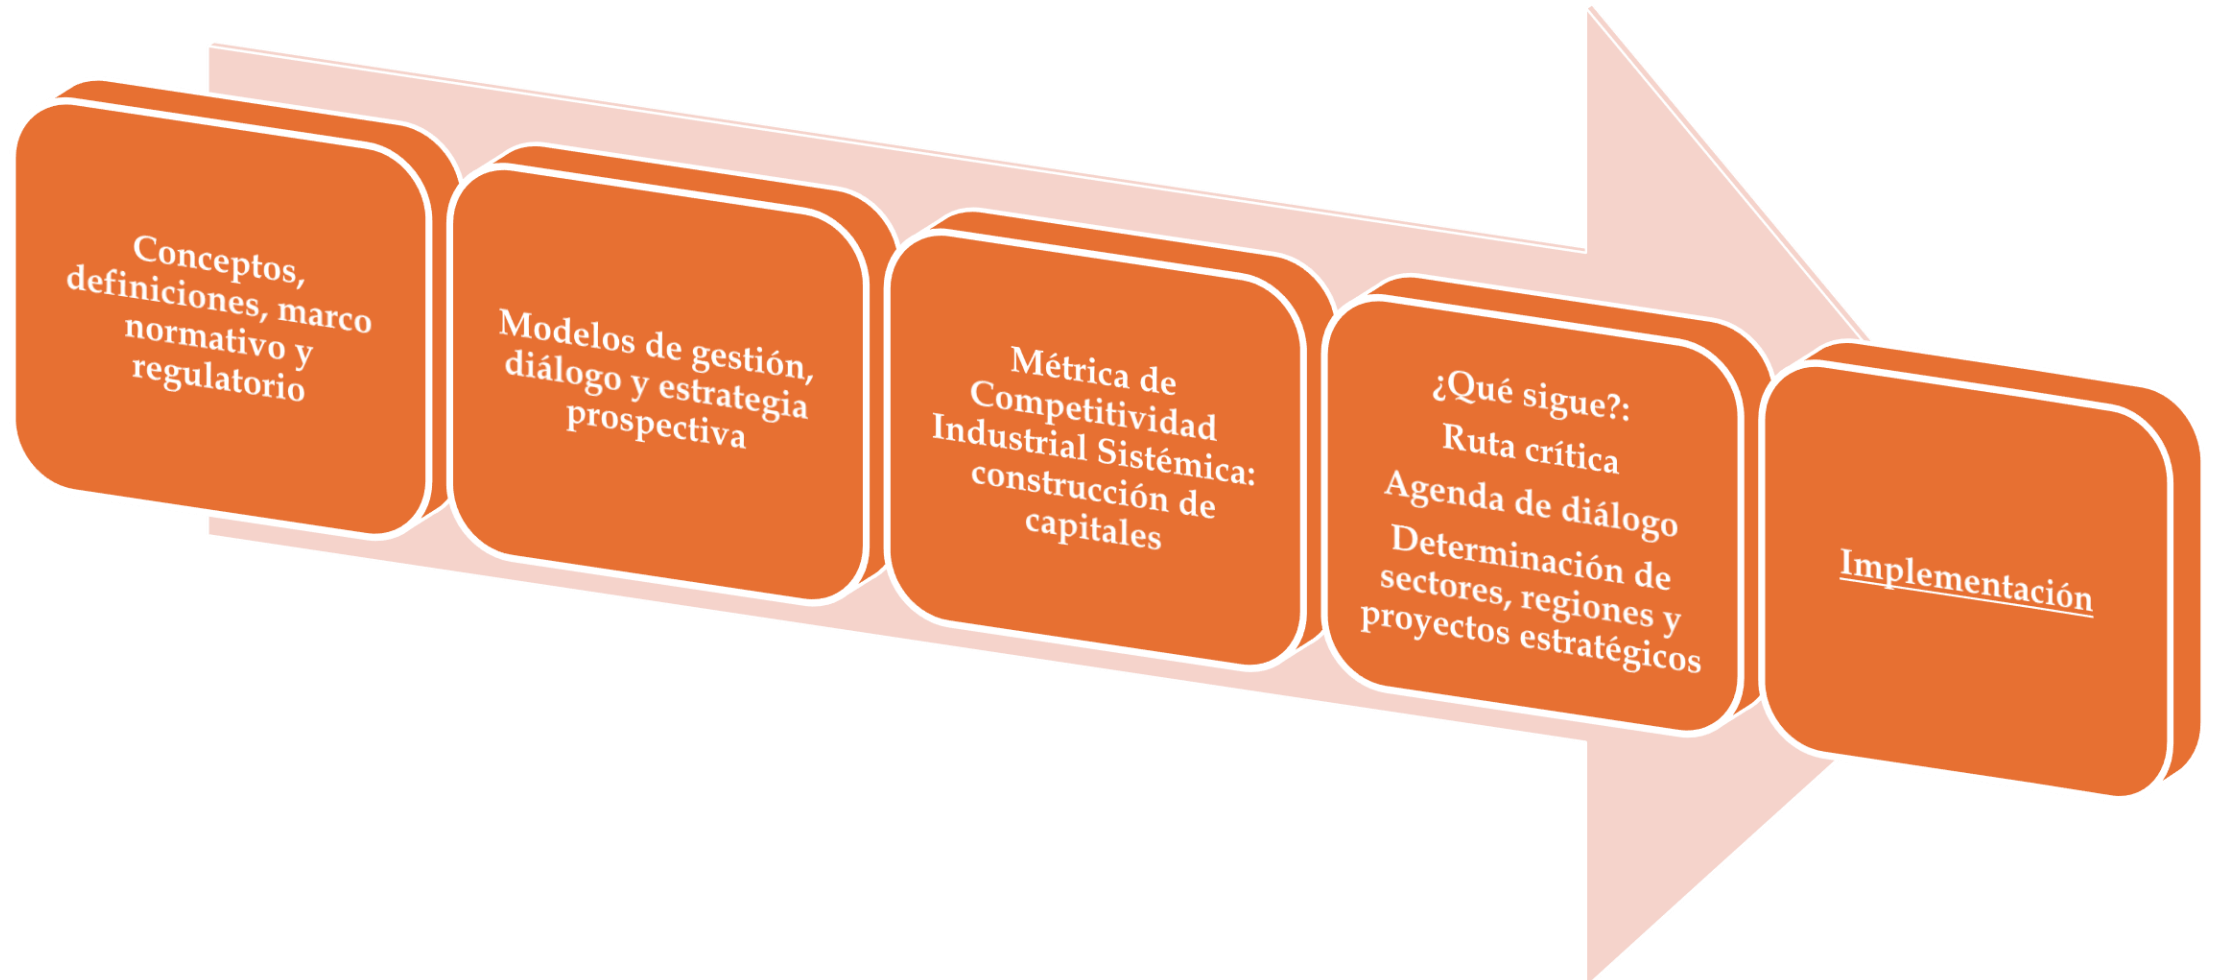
Conceptos, definiciones, marco normativo y regulatorio

Modelos de gestión, diálogo y estrategia prospectiva

Métrica de Competitividad Industrial Sistémica: construcción de capitales

¿Qué sigue?:

Ruta crítica

Agenda de diálogo

Determinación de sectores, regiones y proyectos estratégicos

Implementación